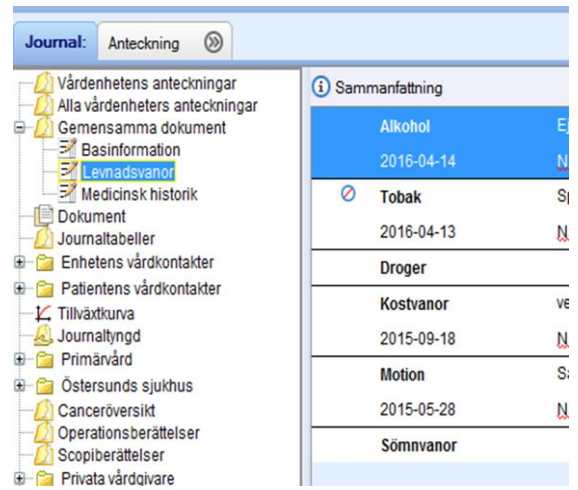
Journal: Anteckning

Vårdenhetens anteckningar
Alla vårdenheters anteckningar
Gemensamma dokument
Basinformation
Levnadsvanor
Medicinsk historik
Dokument
Journaltabeller
Enhetens vårdkontakter
Patientens vårdkontakter
Tillväxtkurva
Journaltyngd
Primärvård
Östersunds sjukhus
Canceröversikt
Operationsberättelser
Scopiberättelser
Privata vårdgivare

Sammanfattning

| | | |
|---|---|---|
| | Alkohol | Ej |
| | 2016-04-14 | N |
| | Tobak | Sp |
| | 2016-04-13 | N |
| | Droger | |
| | Kostvanor | ve |
| | 2015-09-18 | N |
| | Motion | Sa |
| | 2015-05-28 | N |
| | Sömnvanor | |